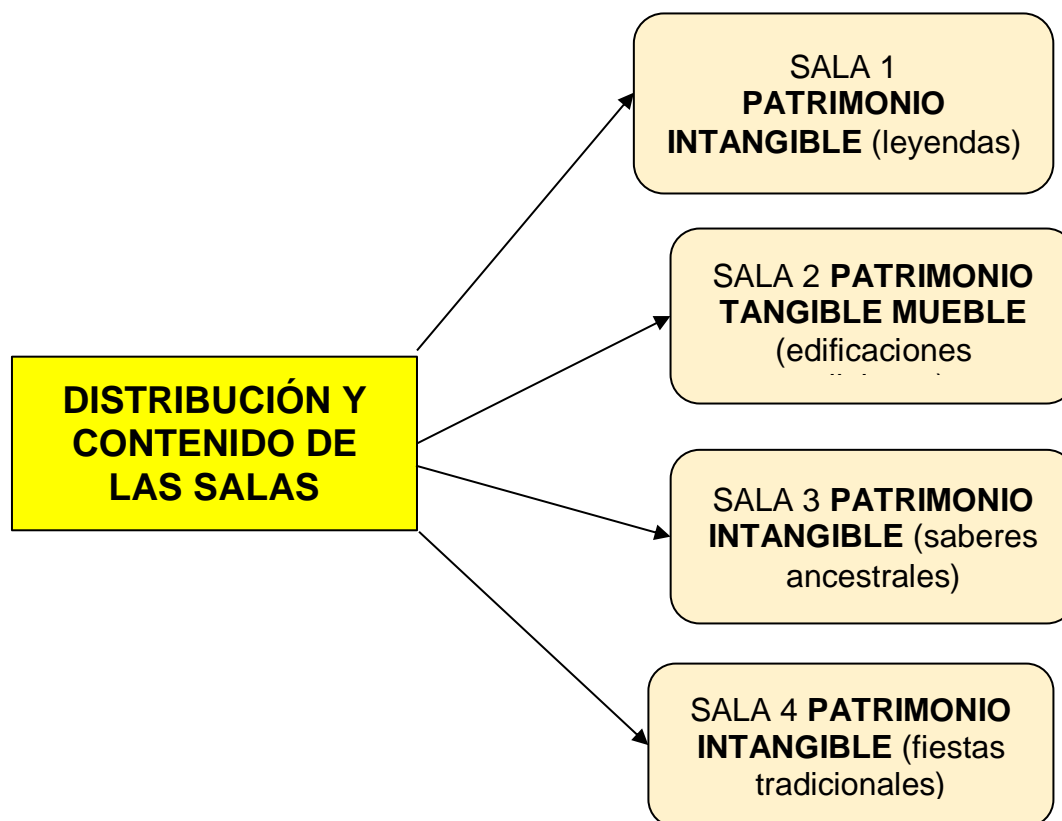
DISTRIBUCIÓN Y CONTENIDO DE LAS SALAS

SALA 1 **PATRIMONIO INTANGIBLE** (leyendas)

SALA 2 **PATRIMONIO TANGIBLE MUEBLE** (edificaciones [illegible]

SALA 3 **PATRIMONIO INTANGIBLE** (saberes ancestrales)

SALA 4 **PATRIMONIO INTANGIBLE** (fiestas tradicionales)